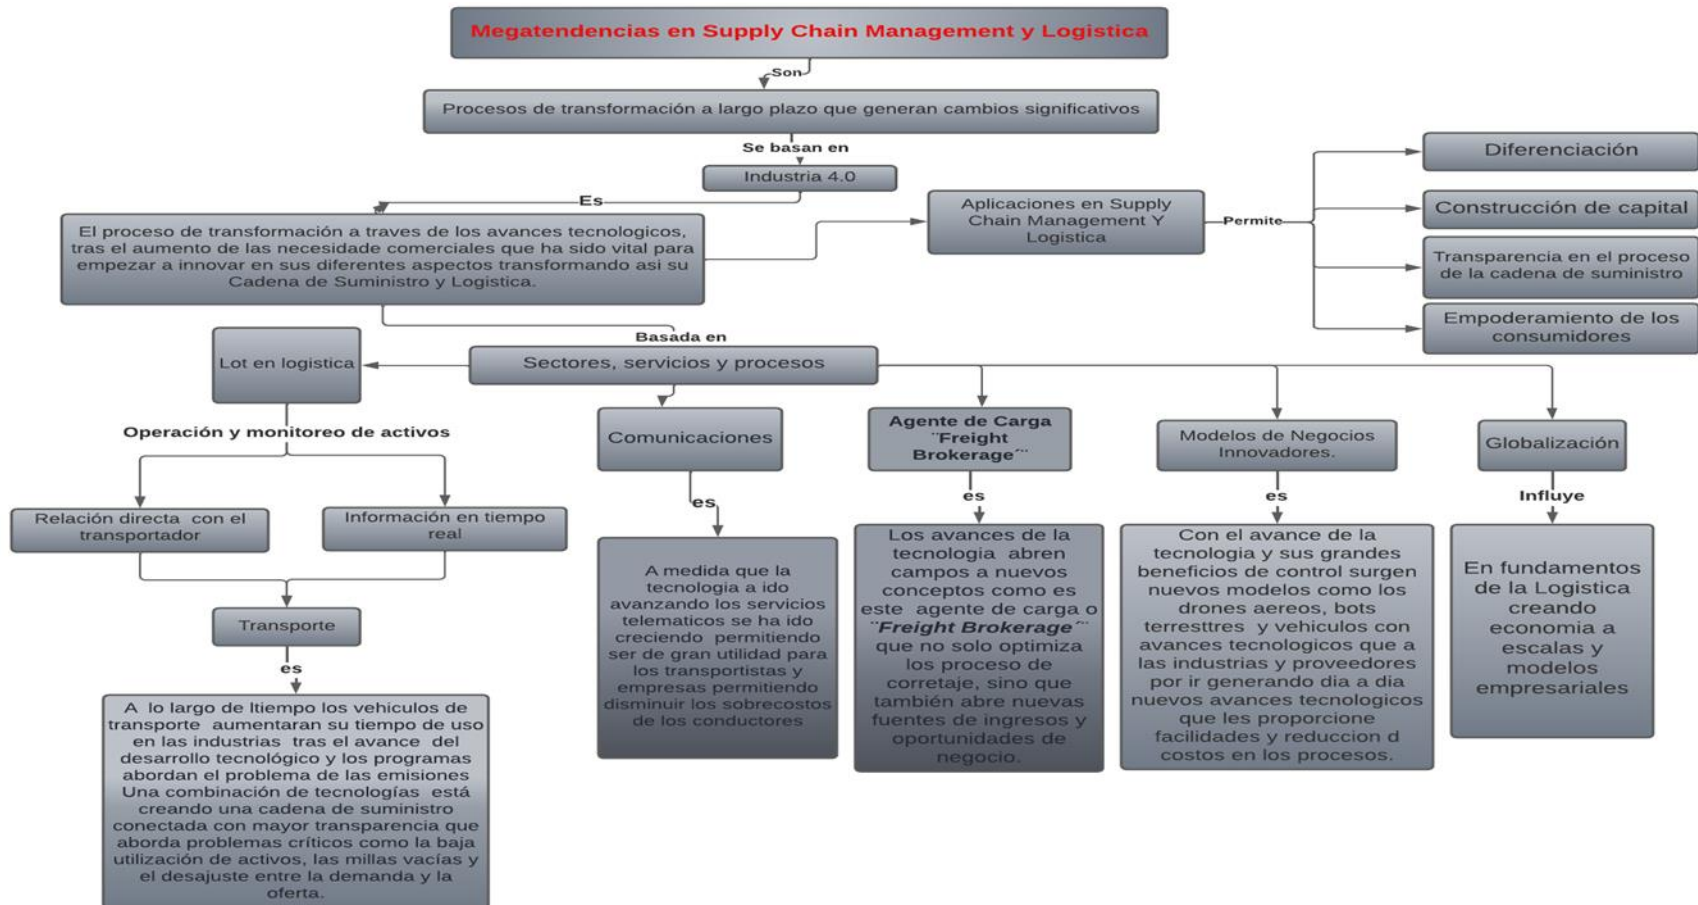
Megatendencias en Supply Chain Management y Logistica

Son

Procesos de transformación a largo plazo que generan cambios significativos

Se basan en

Industria 4.0

Es

El proceso de transformación a traves de los avances tecnologicos, tras el aumento de las necesidade comerciales que ha sido vital para empezar a innovar en sus diferentes aspectos transformando asi su Cadena de Suministro y Logistica.

Aplicaciones en Supply Chain Management Y Logistica

Permite

Diferenciación

Construcción de capital

Transparencia en el proceso de la cadena de suministro

Empoderamiento de los consumidores

Basada en

Sectores, servicios y procesos

Lot en logistica

Operación y monitoreo de activos

Relación directa con el transportador

Información en tiempo real

Transporte

es

A lo largo de ltiempo los vehiculos de transporte aumentaran su tiempo de uso en las industrias tras el avance del desarrollo tecnológico y los programas abordan el problema de las emisiones Una combinación de tecnologías está creando una cadena de suministro conectada con mayor transparencia que aborda problemas críticos como la baja utilización de activos, las millas vacías y el desajuste entre la demanda y la oferta.

Comunicaciones

es

A medida que la tecnologia a ido avanzando los servicios telematicos se ha ido creciendo permitiendo ser de gran utilidad para los transportistas y empresas permitiendo disminuir los sobrecostos de los conductores

Agente de Carga ¨Freight Brokerage¨

es

Los avances de la tecnologia abren campos a nuevos conceptos como es este agente de carga o ¨Freight Brokerage¨ que no solo optimiza los proceso de corretaje, sino que también abre nuevas fuentes de ingresos y oportunidades de negocio.

Modelos de Negocios Innovadores.

es

Con el avance de la tecnologia y sus grandes beneficios de control surgen nuevos modelos como los drones aereos, bots terrestres y vehiculos con avances tecnologicos que a las industrias y proveedores por ir generando dia a dia nuevos avances tecnologicos que les proporcione facilidades y reduccion d costos en los procesos.

Globalización

Influye

En fundamentos de la Logistica creando economia a escalas y modelos empresariales